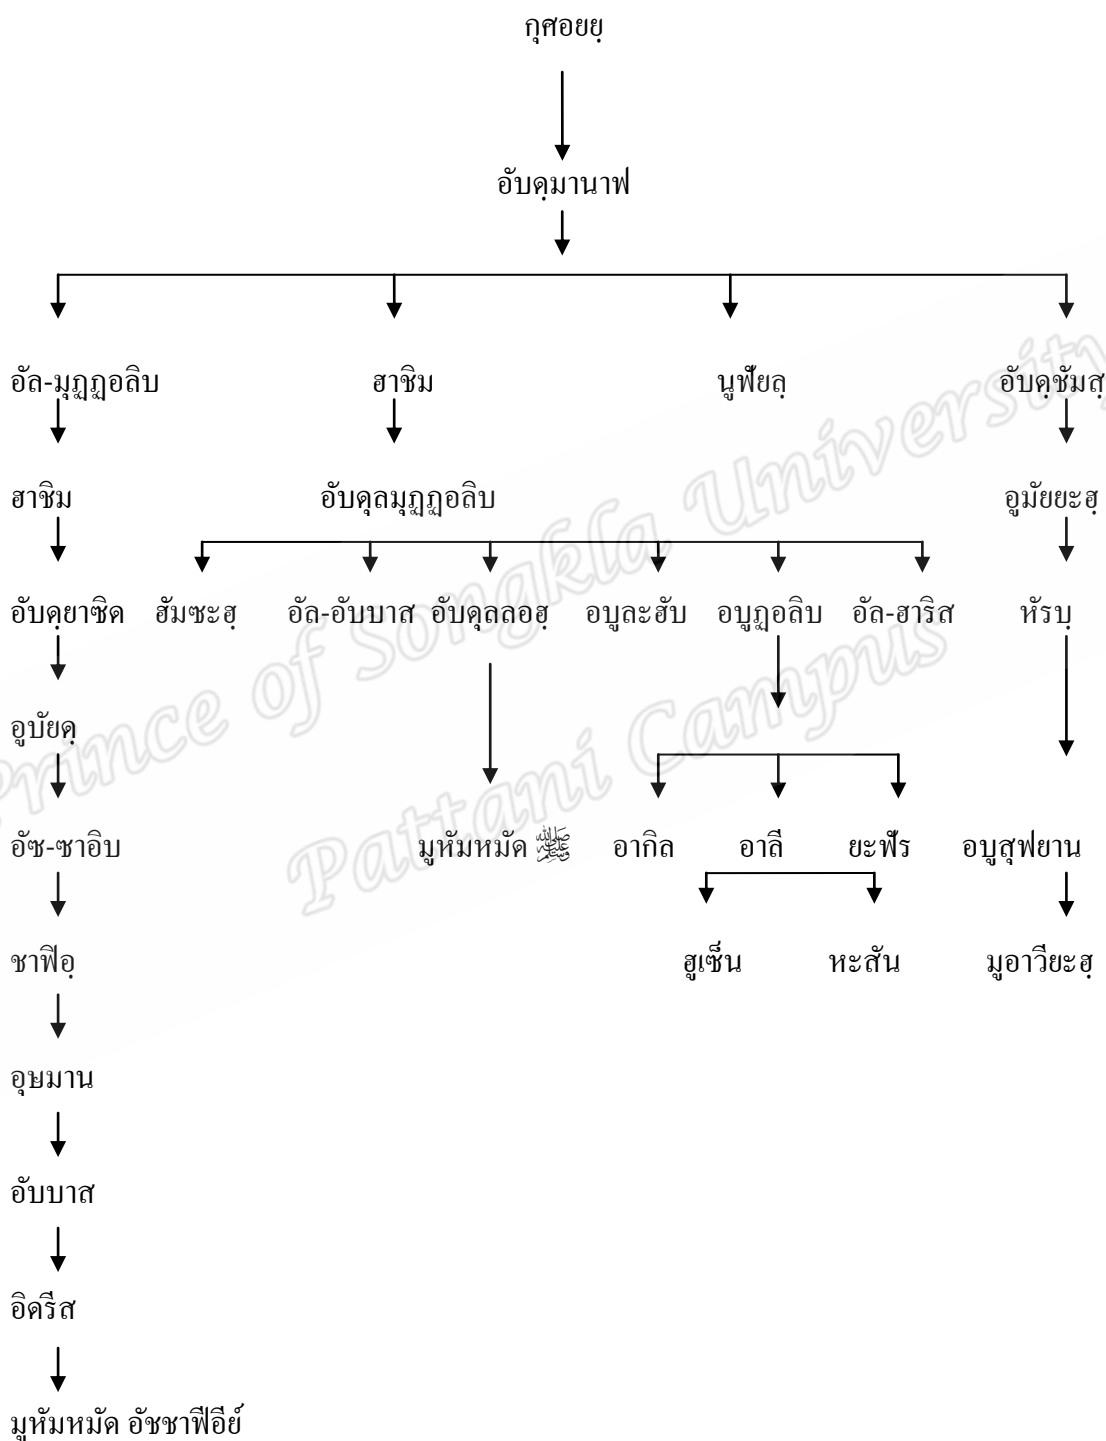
กุศอยยฺ

อับดฺมานาฟ

อัล-มุฏฏอลิบ
ฮาชิม
นูฟัยลฺ
อับดฺชัมสฺ

ฮาชิม
อับดุลมุฏฏอลิบ
อูมัยยะฮฺ

อับดฺยาซิด
ฮัมซะฮฺ
อัล-อับบาส
อับดุลลอฮฺ
อบูละฮับ
อบูฏอลิบ
อัล-ฮาริส
หัรบฺ

อูบัยดฺ

อัซ-ซาอิบ
มูหัมหมัด ﷺ
อากิล
อาลี
ยะฟัร
อบูสุฟยาน

ชาฟิอฺ
ฮูเซ็น
หะสัน
มูอาวียะฮฺ

อุษมาน

อับบาส

อิดรีส

มูหัมหมัด อัชชาฟีอีย์

Prince of Songkla University Pattani Campus